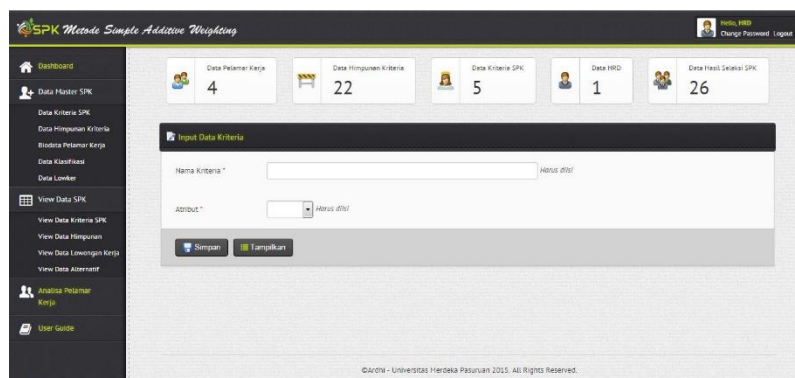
SPK Metode Simple Additive Weighting

Hello, HRD
Change Password Logout

Dashboard
Data Master SPK
Data Kriteria SPK
Data Himpunan Kriteria
Biodata Pelamar Kerja
Data Klasifikasi
Data Lowker
View Data SPK
View Data Kriteria SPK
View Data Himpunan
View Data Lowongan Kerja
View Data Alternatif
Analisa Pelamar Kerja
User Guide

Data Pelamar Kerja
4
Data Himpunan Kriteria
22
Data Kriteria SPK
5
Data HRD
1
Data Hasil Seleksi SPK
26

Input Data Kriteria

Nama Kriteria *
Harus diisi!

Atribut *
Harus diisi!

Simpan
Tampilkan

©Ardhi - Universitas Merdeka Pasuruan 2015. All Rights Reserved.